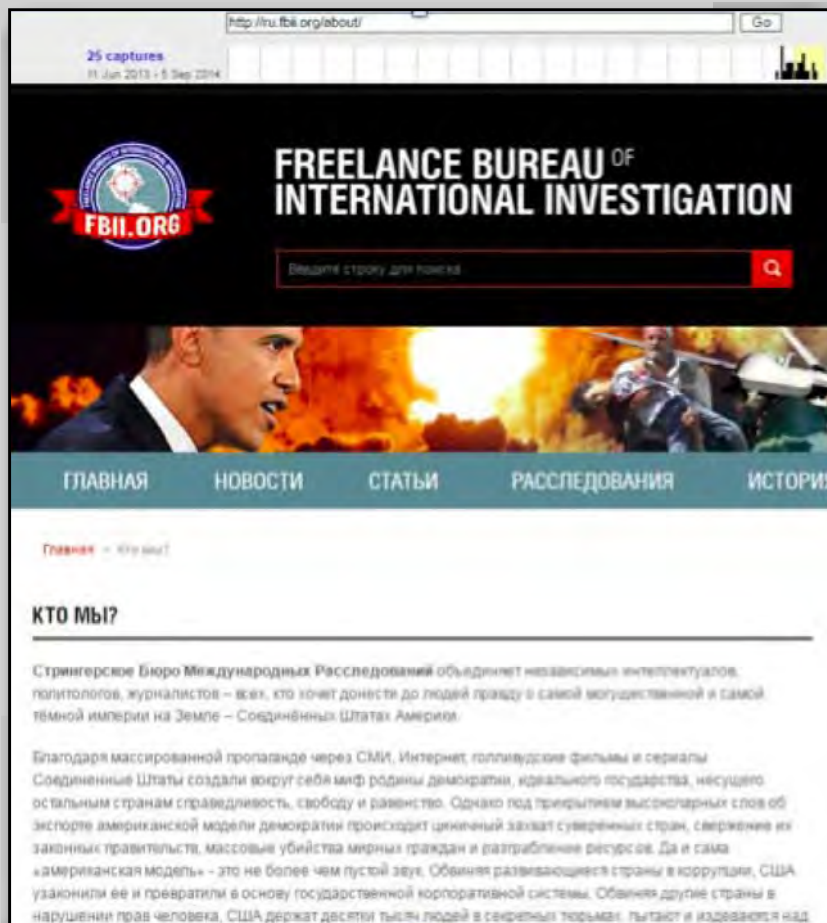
http://ru.fbii.org/about/

Go

25 captures
11 Jun 2013 - 5 Sep 2014

FBII.ORG

FREELANCE BUREAU OF INTERNATIONAL INVESTIGATION

Введите строку для поиска

ГЛАВНАЯ НОВОСТИ СТАТЬИ РАССЛЕДОВАНИЯ ИСТОРИ

Главная » Кто мы?

КТО МЫ?

Стрингерское Бюро Международных Расследований объединяет независимых интеллектуалов, политологов, журналистов – всех, кто хочет донести до людей правду о самой могущественной и самой тёмной империи на Земле – Соединённых Штатах Америки.

Благодаря массированной пропаганде через СМИ, Интернет, голливудские фильмы и сериалы Соединенные Штаты создали вокруг себя миф родины демократии, идеального государства, несущего остальным странам справедливость, свободу и равенство. Однако под прикрытием высокопарных слов об экспорте американской модели демократии происходит циничный захват суверенных стран, свержение их законных правительств, массовые убийства мирных граждан и разграбление ресурсов. Да и сама «американская модель» - это не более чем пустой звук. Обвиняя развивающиеся страны в коррупции, США узаконили её и превратили в основу государственной корпоративной системы. Обвиняя другие страны в нарушении прав человека, США держат десятки тысяч людей в секретных тюрьмах, пытают и издеваются над